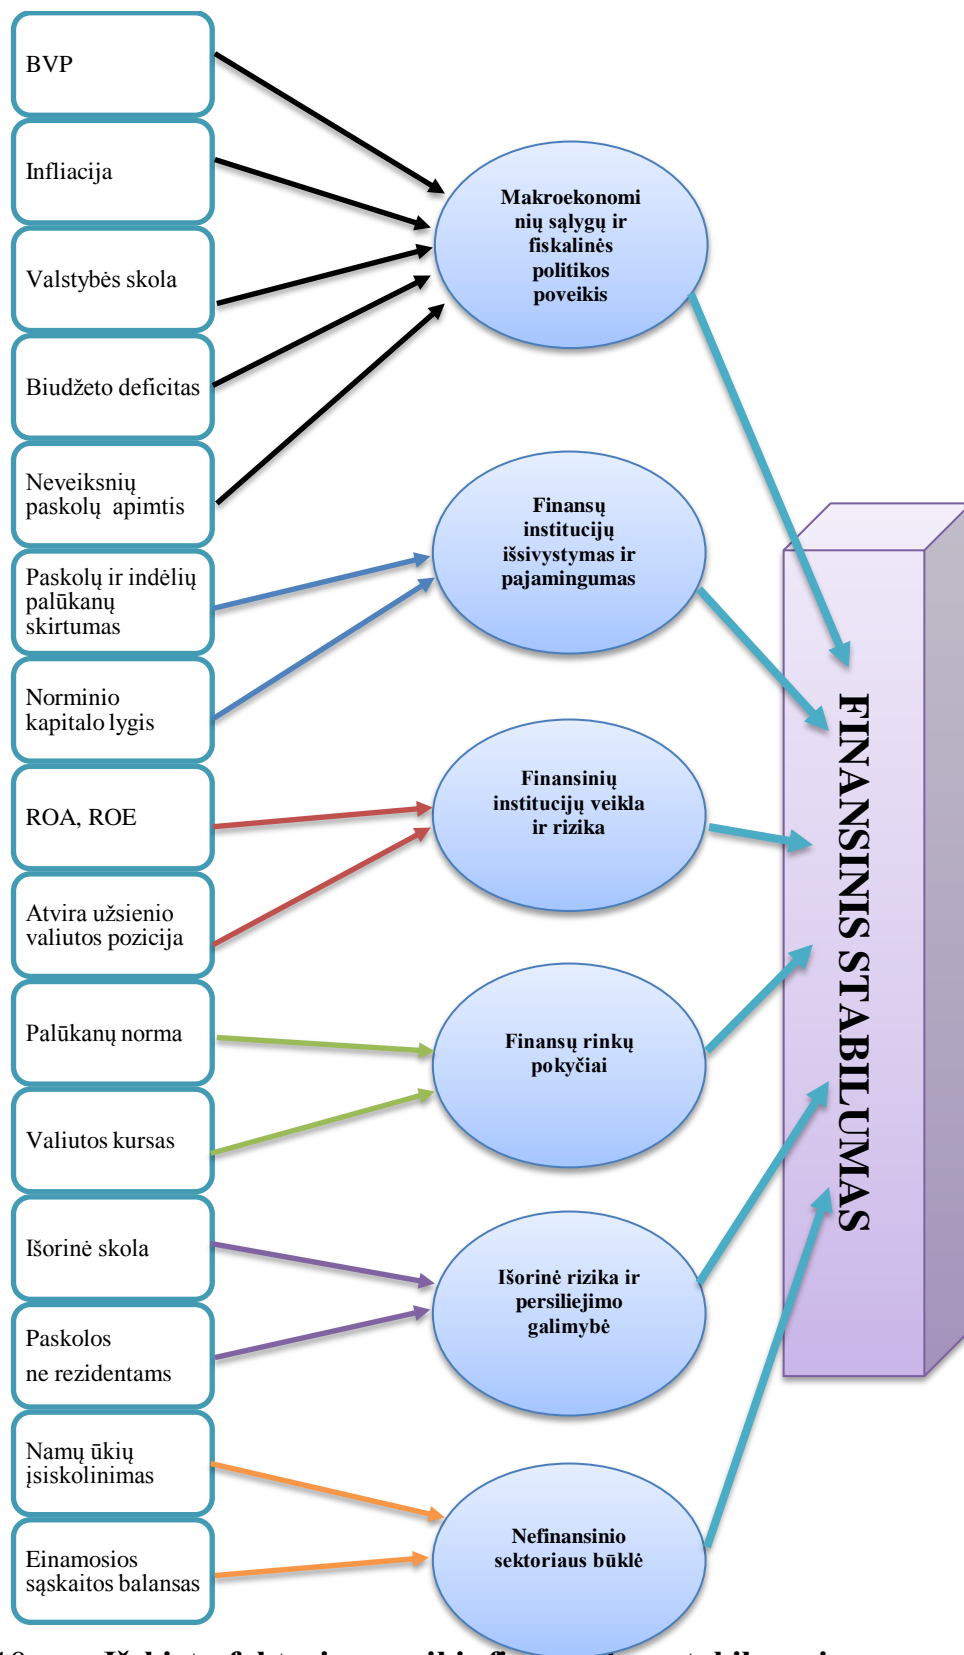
BVP

Infliacija

Valstybės skola

Biudžeto deficitas

Neveiksnių paskolų apimtis

Paskolų ir indėlių palūkanų skirtumas

Norminio kapitalo lygis

ROA, ROE

Atvira užsienio valiutos pozicija

Palūkanų norma

Valiutos kursas

Išorinė skola

Paskolos ne rezidentams

Namų ūkių įsiskolinimas

Einamosios sąskaitos balansas

Makroekonominių sąlygų ir fiskalinės politikos poveikis

Finansų institucijų išsivystymas ir pajamingumas

Finansinių institucijų veikla ir rizika

Finansų rinkų pokyčiai

Išorinė rizika ir persiliejimo galimybė

Nefinansinio sektoriaus būklė

FINANSINIS STABILUMAS

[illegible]